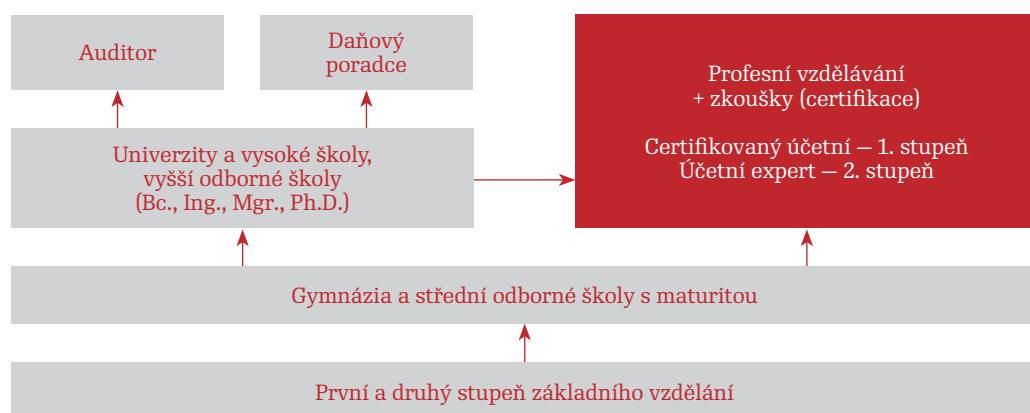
Auditor

Daňový poradce

Profesní vzdělávání + zkoušky (certifikace)

Certifikovaný účetní — 1. stupeň
Účetní expert — 2. stupeň

Univerzity a vysoké školy, vyšší odborné školy (Bc., Ing., Mgr., Ph.D.)

Gymnázia a střední odborné školy s maturitou

První a druhý stupeň základního vzdělání